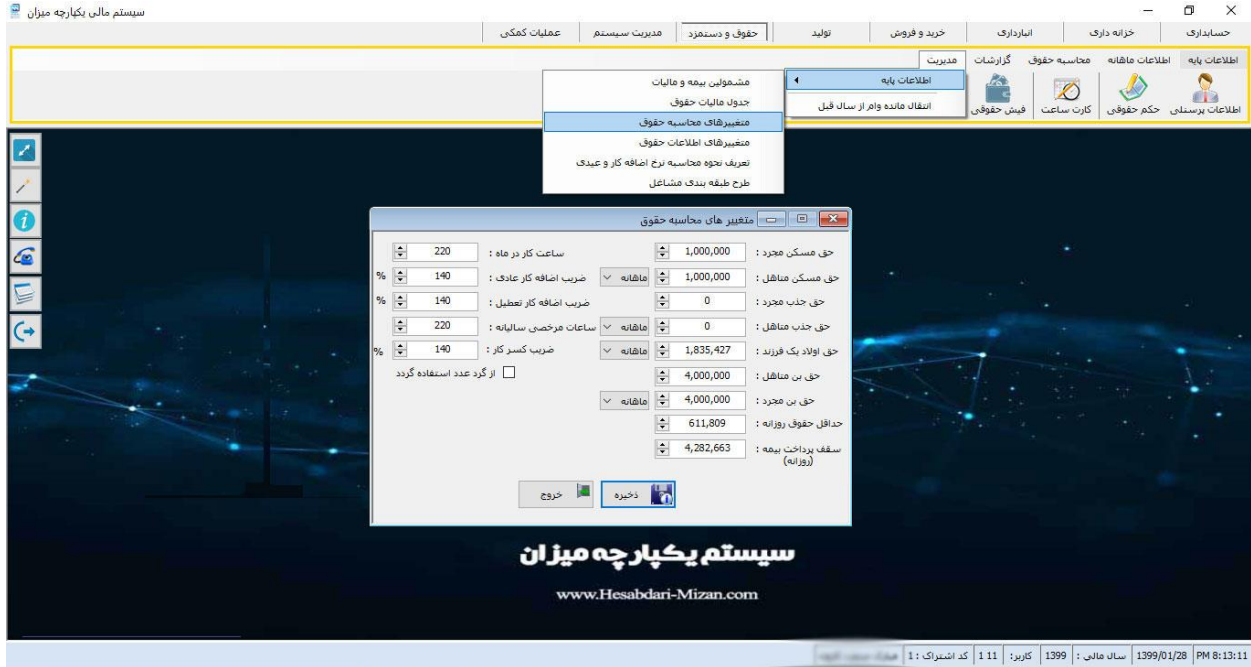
سیستم مالی یکپارچه میزان

حسابداری | خزانه داری | انبارداری | خرید و فروش | تولید | حقوق و دستمزد | مدیریت سیستم | عملیات کمکی

اطلاعات پایه | اطلاعات ماهانه | محاسبه حقوق | گزارشات | مدیریت

اطلاعات پرسنلی | حکم حقوقی | کارت ساعت | فیش حقوقی

اطلاعات پایه
انتقال مانده وام از سال قبل

مشمولین بیمه و مالیات
جدول مالیات حقوق
متغیرهای محاسبه حقوق
متغیرهای اطلاعات حقوق
تعریف نحوه محاسبه نرخ اضافه کار و عیدی
طرح طبقه بندی مشاغل

متغیر های محاسبه حقوق

حق مسکن مجرد : 1,000,000
حق مسکن متاهل : 1,000,000 ماهانه
حق جذب مجرد : 0
حق جذب متاهل : 0 ماهانه
حق اولاد یک فرزند : 1,835,427 ماهانه
حق بن متاهل : 4,000,000
حق بن مجرد : 4,000,000 ماهانه
حداقل حقوق روزانه : 611,809
سقف پرداخت بیمه : (روزانه) 4,282,663

ساعت کار در ماه : 220
ضریب اضافه کار عادی : 140 %
ضریب اضافه کار تعطیل : 140 %
ساعات مرخصی سالیانه : 220
ضریب کسر کار : 140 %
از گرد عدد استفاده گردد

ذخیره
خروج

سیستم یکپارچه میزان
www.Hesabdari-Mizan.com

PM 8:13:11 | 1399/01/28 | سال مالی : 1399 | کاربر: 11 1 | کد اشتراک : 1